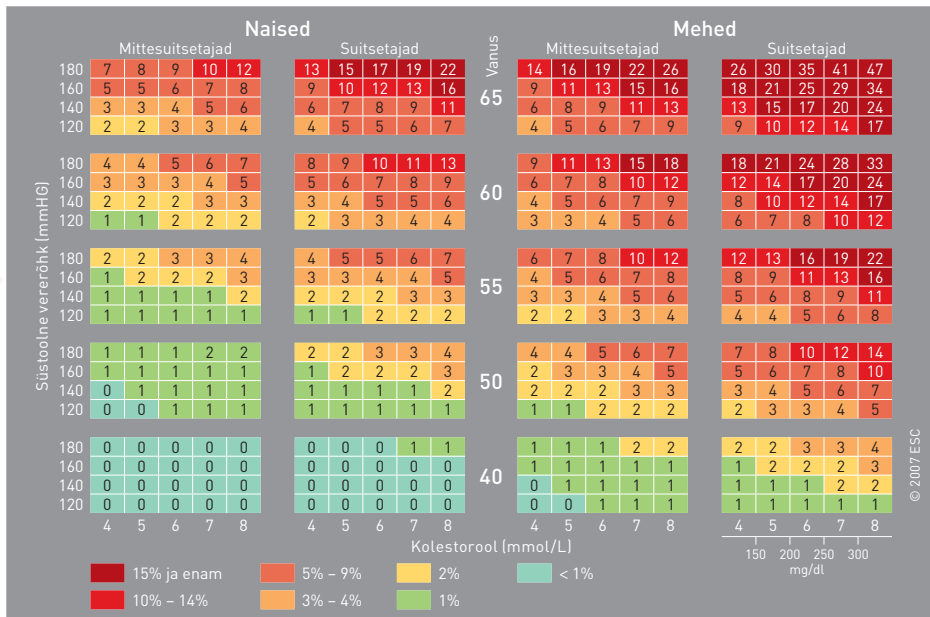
Naised

Mehed

Mittesuitsetajad

Suitsetajad

Vanus

Mittesuitsetajad

Suitsetajad

Süstoolne vererõhk (mmHG)

65

| | | | | | | | | | | | | | | | | | | | | | |
|---|---|---|---|---|---|---|---|---|---|---|---|---|---|---|---|---|---|---|---|---|---|
| 180 | 7 | 8 | 9 | 10 | 12 | 13 | 15 | 17 | 19 | 22 | 65 | 14 | 16 | 19 | 22 | 26 | 26 | 30 | 35 | 41 | 47 |
| 160 | 5 | 5 | 6 | 7 | 8 | 9 | 10 | 12 | 13 | 16 | | 9 | 11 | 13 | 15 | 16 | 18 | 21 | 25 | 29 | 34 |
| 140 | 3 | 3 | 4 | 5 | 6 | 6 | 7 | 8 | 9 | 11 | | 6 | 8 | 9 | 11 | 13 | 13 | 15 | 17 | 20 | 24 |
| 120 | 2 | 2 | 3 | 3 | 4 | 4 | 5 | 5 | 6 | 7 | | 4 | 5 | 6 | 7 | 9 | 9 | 10 | 12 | 14 | 17 |
| 180 | 4 | 4 | 5 | 6 | 7 | 8 | 9 | 10 | 11 | 13 | 60 | 9 | 11 | 13 | 15 | 18 | 18 | 21 | 24 | 28 | 33 |
| 160 | 3 | 3 | 3 | 4 | 5 | 5 | 6 | 7 | 8 | 9 | | 6 | 7 | 8 | 10 | 12 | 12 | 14 | 17 | 20 | 24 |
| 140 | 2 | 2 | 2 | 3 | 3 | 3 | 4 | 5 | 5 | 6 | | 4 | 5 | 6 | 7 | 9 | 8 | 10 | 12 | 14 | 17 |
| 120 | 1 | 1 | 2 | 2 | 2 | 2 | 3 | 3 | 4 | 4 | | 3 | 3 | 4 | 5 | 6 | 6 | 7 | 8 | 10 | 12 |
| 180 | 2 | 2 | 3 | 3 | 4 | 4 | 5 | 5 | 6 | 7 | 55 | 6 | 7 | 8 | 10 | 12 | 12 | 13 | 16 | 19 | 22 |
| 160 | 1 | 2 | 2 | 2 | 3 | 3 | 3 | 4 | 4 | 5 | | 4 | 5 | 6 | 7 | 8 | 8 | 9 | 11 | 13 | 16 |
| 140 | 1 | 1 | 1 | 1 | 2 | 2 | 2 | 2 | 3 | 3 | | 3 | 3 | 4 | 5 | 6 | 5 | 6 | 8 | 9 | 11 |
| 120 | 1 | 1 | 1 | 1 | 1 | 1 | 1 | 2 | 2 | 2 | | 2 | 2 | 3 | 3 | 4 | 4 | 4 | 5 | 6 | 8 |
| 180 | 1 | 1 | 1 | 2 | 2 | 2 | 2 | 3 | 3 | 4 | 50 | 4 | 4 | 5 | 6 | 7 | 7 | 8 | 10 | 12 | 14 |
| 160 | 1 | 1 | 1 | 1 | 1 | 1 | 2 | 2 | 2 | 3 | | 2 | 3 | 3 | 4 | 5 | 5 | 6 | 7 | 8 | 10 |
| 140 | 0 | 1 | 1 | 1 | 1 | 1 | 1 | 1 | 1 | 2 | | 2 | 2 | 2 | 3 | 3 | 3 | 4 | 5 | 6 | 7 |
| 120 | 0 | 0 | 1 | 1 | 1 | 1 | 1 | 1 | 1 | 1 | | 1 | 1 | 2 | 2 | 2 | 2 | 3 | 3 | 4 | 5 |
| 180 | 0 | 0 | 0 | 0 | 0 | 0 | 0 | 0 | 1 | 1 | 40 | 1 | 1 | 1 | 2 | 2 | 2 | 2 | 3 | 3 | 4 |
| 160 | 0 | 0 | 0 | 0 | 0 | 0 | 0 | 0 | 0 | 0 | | 1 | 1 | 1 | 1 | 1 | 1 | 2 | 2 | 2 | 3 |
| 140 | 0 | 0 | 0 | 0 | 0 | 0 | 0 | 0 | 0 | 0 | | 0 | 1 | 1 | 1 | 1 | 1 | 1 | 1 | 2 | 2 |
| 120 | 0 | 0 | 0 | 0 | 0 | 0 | 0 | 0 | 0 | 0 | | 0 | 0 | 1 | 1 | 1 | 1 | 1 | 1 | 1 | 1 |
| | 4 | 5 | 6 | 7 | 8 | 4 | 5 | 6 | 7 | 8 | | 4 | 5 | 6 | 7 | 8 | 4 | 5 | 6 | 7 | 8 |

Kolestorool (mmol/L)

150 200 250 300
mg/dl

15% ja enam
10% – 14%
5% – 9%
3% – 4%
2%
1%
< 1%

© 2007 ESC